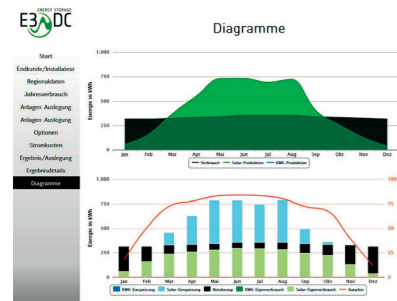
E3/DC ENERGY STORAGE

Diagramme

Start
Endkunde/Installateur
Regionaldaten
Jahresverbrauch
Anlagen Auslegung
Anlagen Auslegung
Optionen
Stromkosten
Ergebnis/Auslegung
Ergebnisdetails
Diagramme

1.000
750
500
250
0
Energie in kWh
Jan Feb Mar Apr Mai Jun Jul Aug Sep Okt Nov Dez
Verbrauch Solar-Produktion KWK-Produktion

1.000
750
500
250
0
Energie in kWh
100
75
50
25
0
Jan Feb Mar Apr Mai Jun Jul Aug Sep Okt Nov Dez
KWK-Einspeisung Solar-Einspeisung Netzbezug KWK-Eigenverbrauch Solar-Eigenverbrauch Autarkie